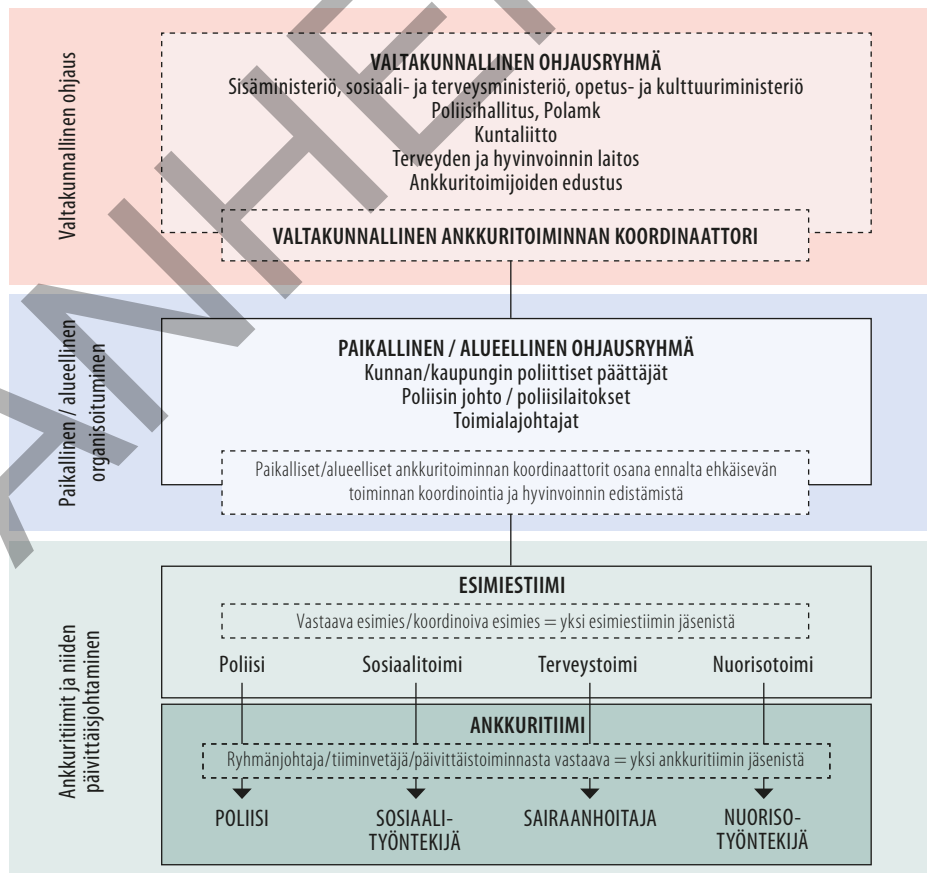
Valtakunnallinen ohjaus

VALTAKUNNALLINEN OHJAUSRYHMÄ
Sisäministeriö, sosiaali- ja terveysministeriö, opetus- ja kulttuuriministeriö
Poliisihallitus, Polamk
Kuntaliitto
Terveyden ja hyvinvoinnin laitos
Ankkuritoimijoiden edustus

VALTAKUNNALLINEN ANKKURITOIMINNAN KOORDINAATTORI

Paikallinen / alueellinen organisoituminen

PAIKALLINEN / ALUEELLINEN OHJAUSRYHMÄ
Kunnan/kaupungin poliittiset päättäjät
Poliisin johto / poliisilaitokset
Toimialajohtajat

Paikalliset/alueelliset ankkuritoiminnan koordinaattorit osana ennalta ehkäisevän toiminnan koordinointia ja hyvinvoinnin edistämistä

Ankkuritiimit ja niiden päivittäisjohtaminen

ESIMIESTIIMI
Vastaava esimies/koordinoiva esimies = yksi esimiestiimin jäsenistä

Poliisi
Sosiaalitoimi
Terveystoimi
Nuorisotoimi

ANKKURITIIMI
Ryhmänjohtaja/tiiminvetäjä/päivittäistoiminnasta vastaava = yksi ankkuritiimin jäsenistä

POLIISI
SOSIAALITYÖNTEKIJÄ
SAIRAANHOITAJA
NUORISOTYÖNTEKIJÄ